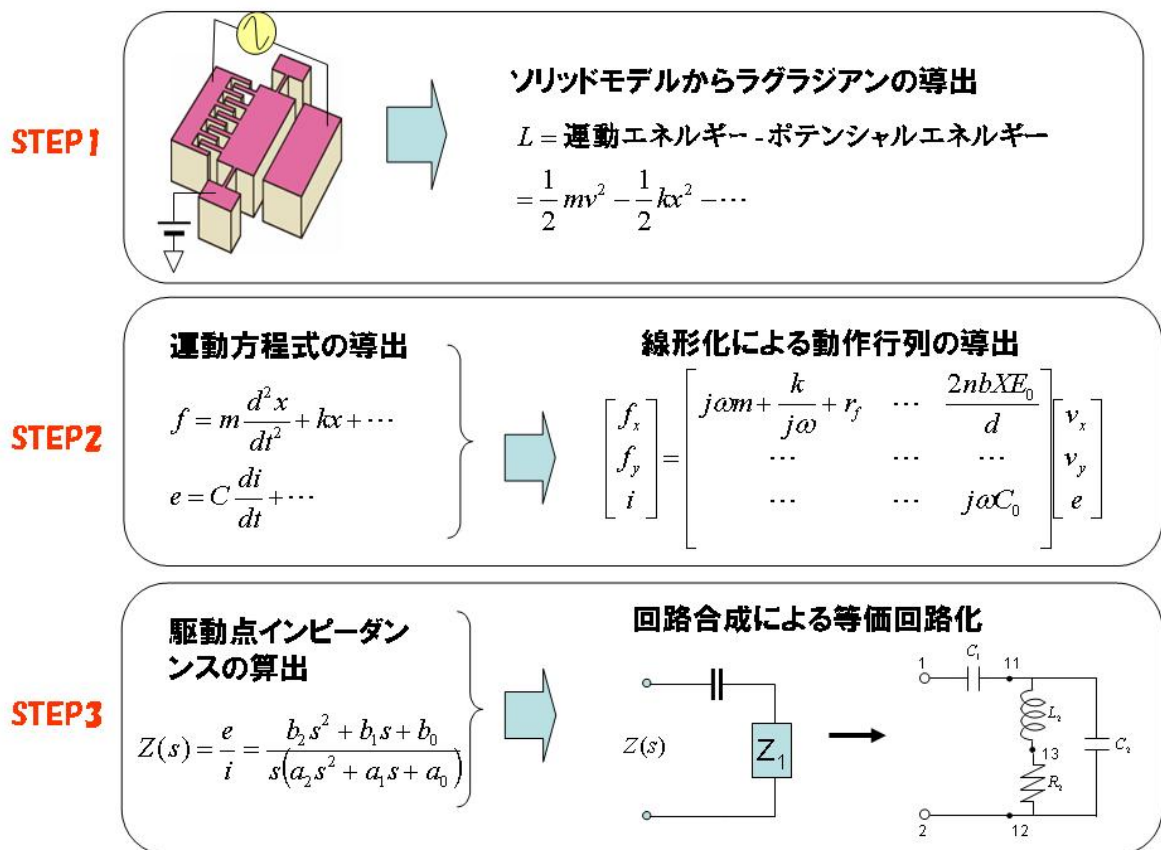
STEP1

ソリッドモデルからラグラジアンの導出

$L =$ 運動エネルギー - ポテンシャルエネルギー

$= \frac{1}{2}mv^2 - \frac{1}{2}kx^2 - \cdots$

STEP2

運動方程式の導出

$f = m\frac{d^2x}{dt^2} + kx + \cdots$

$e = C\frac{di}{dt} + \cdots$

線形化による動作行列の導出

$\begin{bmatrix} f_x \\ f_y \\ i \end{bmatrix} = \begin{bmatrix} j\omega m + \frac{k}{j\omega} + r_f & \cdots & \frac{2nbXE_0}{d} \\ \cdots & \cdots & \cdots \\ \cdots & \cdots & j\omega C_0 \end{bmatrix} \begin{bmatrix} v_x \\ v_y \\ e \end{bmatrix}$

STEP3

駆動点インピーダンスの算出

$Z(s) = \frac{e}{i} = \frac{b_2s^2 + b_1s + b_0}{s(a_2s^2 + a_1s + a_0)}$

回路合成による等価回路化

$Z(s)$

$Z_1$

1 $C_1$ 11 $L_1$ 13 $R_1$ $C_2$ 2 12